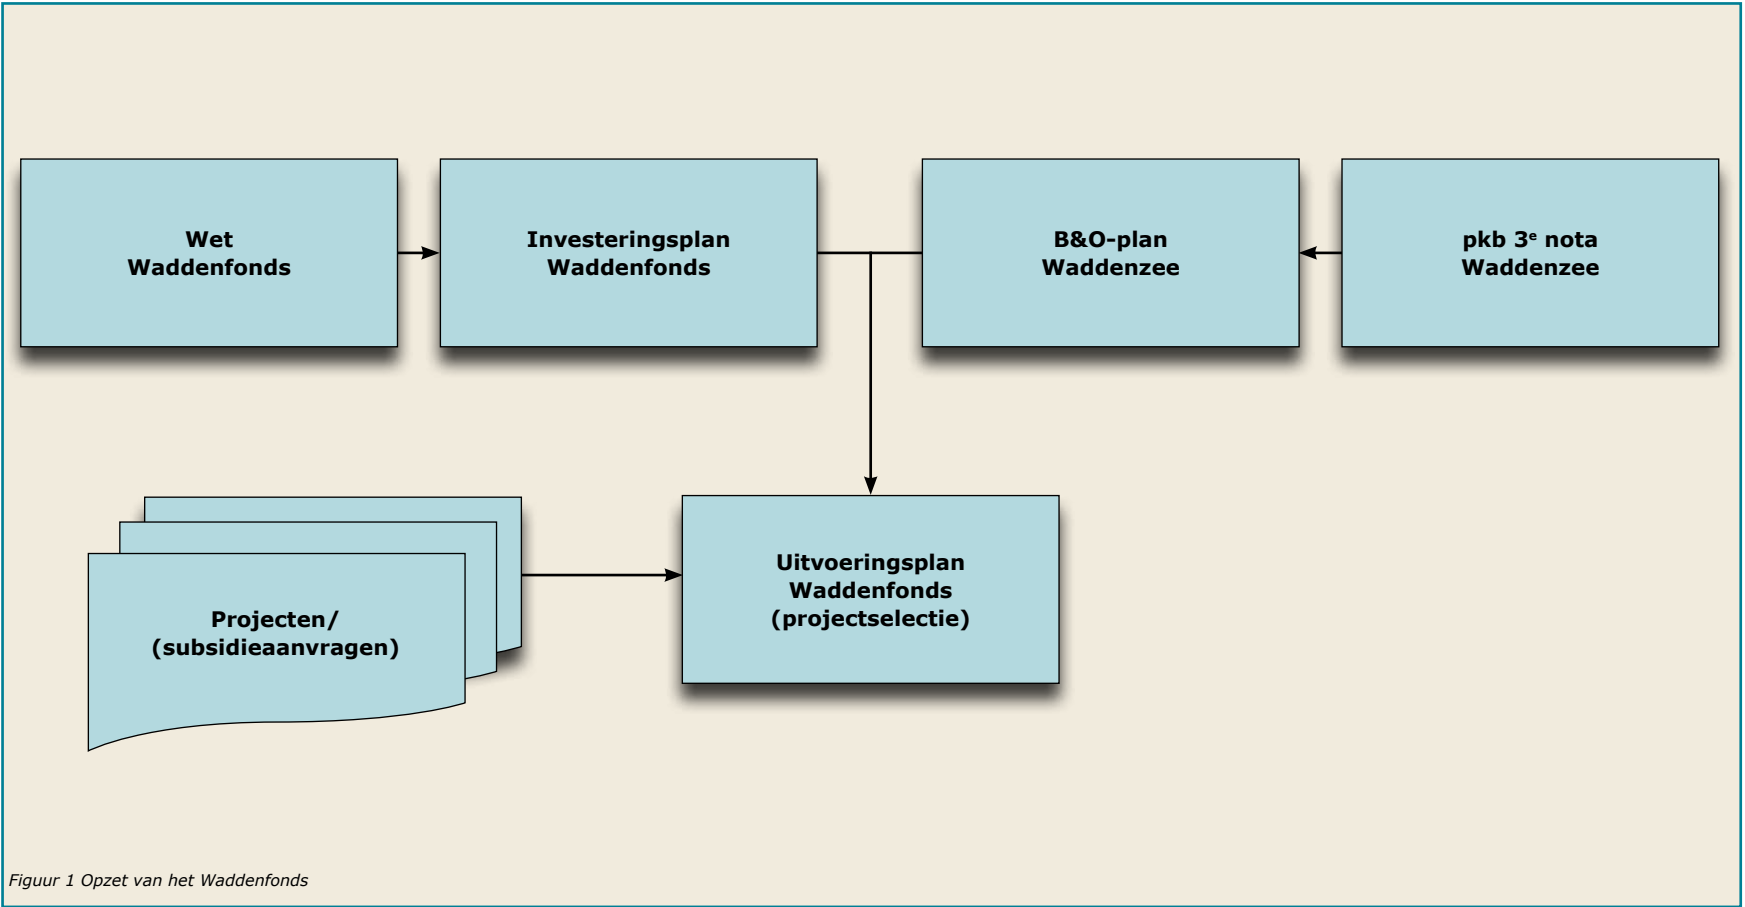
Wet
Waddenfonds

Investeringsplan
Waddenfonds

B&O-plan
Waddenzee

pkb 3$^{e}$ nota
Waddenzee

Projecten/
(subsidieaanvragen)

Uitvoeringsplan
Waddenfonds
(projectselectie)

Figuur 1 Opzet van het Waddenfonds